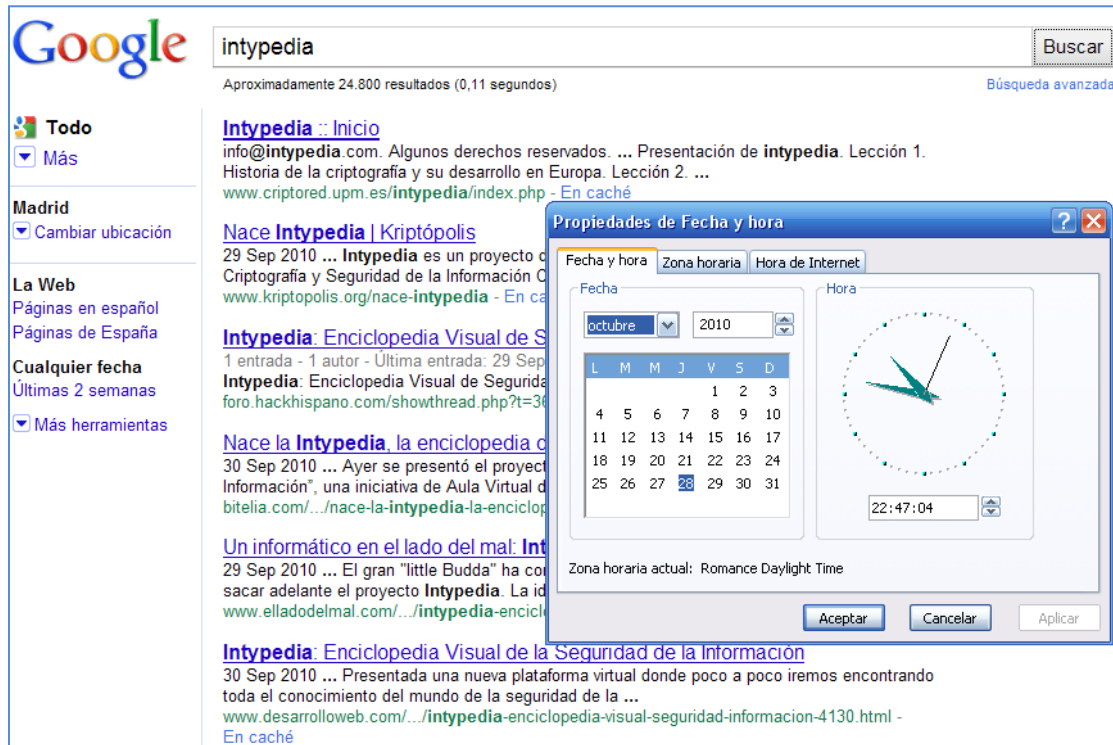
Google

intypedia

Buscar

Aproximadamente 24.800 resultados (0,11 segundos)

Búsqueda avanzada

Todo
Más

Madrid
Cambiar ubicación

La Web
Páginas en español
Páginas de España

Cualquier fecha
Últimas 2 semanas

Más herramientas

Intypedia :: Inicio
info@intypedia.com. Algunos derechos reservados. ... Presentación de intypedia. Lección 1. Historia de la criptografía y su desarrollo en Europa. Lección 2. ...
www.criptored.upm.es/intypedia/index.php - En caché

Nace Intypedia | Kriptópolis
29 Sep 2010 ... Intypedia es un proyecto c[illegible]
Criptografía y Seguridad de la Información C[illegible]
www.kriptopolis.org/nace-intypedia - En ca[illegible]

Intypedia: Enciclopedia Visual de S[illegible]
1 entrada - 1 autor - Última entrada: 29 Sep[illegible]
Intypedia: Enciclopedia Visual de Segurida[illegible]
foro.hackhispano.com/showthread.php?t=3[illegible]

Nace la Intypedia, la enciclopedia c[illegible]
30 Sep 2010 ... Ayer se presentó el proyect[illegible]
Información", una iniciativa de Aula Virtual d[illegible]
bitelia.com/.../nace-la-intypedia-la-enciclop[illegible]

Un informático en el lado del mal: Int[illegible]
29 Sep 2010 ... El gran "little Budda" ha co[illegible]
sacar adelante el proyecto Intypedia. La id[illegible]
www.elladodelmal.com/.../intypedia-encicl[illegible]

Intypedia: Enciclopedia Visual de la Seguridad de la Información
30 Sep 2010 ... Presentada una nueva plataforma virtual donde poco a poco iremos encontrando toda el conocimiento del mundo de la seguridad de la ...
www.desarrolloweb.com/.../intypedia-enciclopedia-visual-seguridad-informacion-4130.html - En caché

Propiedades de Fecha y hora

Fecha y hora | Zona horaria | Hora de Internet

Fecha
octubre 2010

| L | M | M | J | V | S | D |
|---|---|---|---|---|---|---|
| | | | | 1 | 2 | 3 |
| 4 | 5 | 6 | 7 | 8 | 9 | 10 |
| 11 | 12 | 13 | 14 | 15 | 16 | 17 |
| 18 | 19 | 20 | 21 | 22 | 23 | 24 |
| 25 | 26 | 27 | 28 | 29 | 30 | 31 |

Hora
22:47:04

Zona horaria actual: Romance Daylight Time

Aceptar Cancelar Aplicar